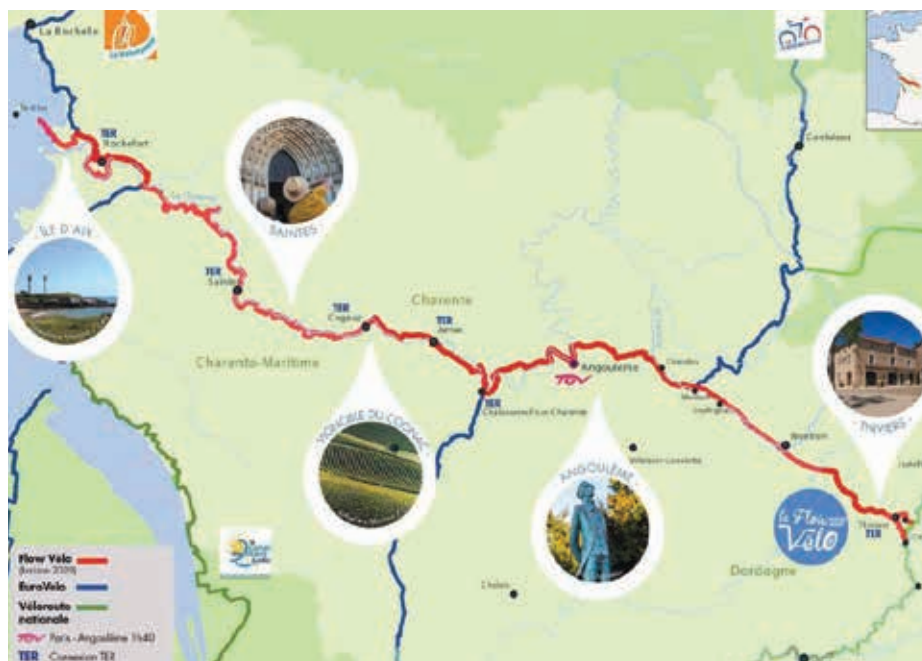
La Rochelle

TER
Rochefort

ÎLE D'AIX

SAINTES

TER
Saintes

TER
Cognac

Charente

TER
Jarnac

Charente-Maritime

VIGNOBLE DU COGNAC

TER
Châteauneuf-sur-Charente

TGV
Angoulême

ANGOULÊME

Confolens

Nontron

THIVIERS

La Flow Vélo

TER
Thiviers

Dordogne

Flow Vélo
(fin 2019)

EuroVelo

Véloroute nationale

TGV Paris - Angoulême 1h40

TER Connexion TER